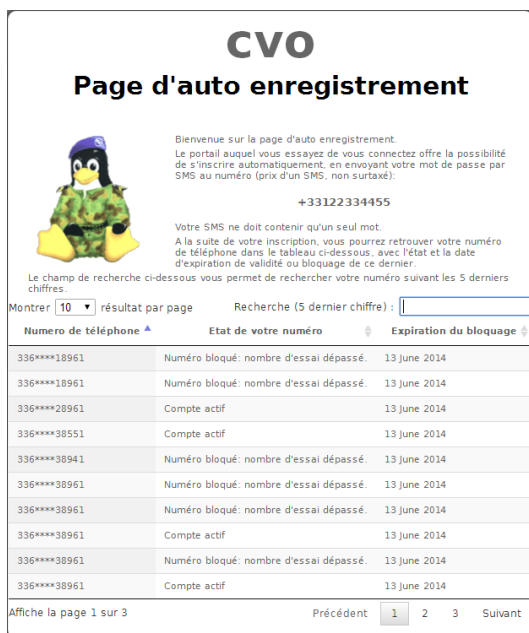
CVO

Page d'auto enregistrement

Bienvenue sur la page d'auto enregistrement.

Le portail auquel vous essayez de vous connectez offre la possibilité de s'inscrire automatiquement, en envoyant votre mot de passe par SMS au numéro (prix d'un SMS, non surtaxé):

+33122334455

Votre SMS ne doit contenir qu'un seul mot.

A la suite de votre inscription, vous pourrez retrouver votre numéro de téléphone dans le tableau ci-dessous, avec l'état et la date d'expiration de validité ou bloquage de ce dernier.

Le champ de recherche ci-dessous vous permet de rechercher votre numéro suivant les 5 derniers chiffres.

Montrer 10 ▾ résultat par page    Recherche (5 dernier chiffre) :

| Numero de téléphone | Etat de votre numéro | Expiration du bloquage |
|---|---|---|
| 336****18961 | Numéro bloqué: nombre d'essai dépassé. | 13 June 2014 |
| 336****18961 | Numéro bloqué: nombre d'essai dépassé. | 13 June 2014 |
| 336****28961 | Compte actif | 13 June 2014 |
| 336****38551 | Compte actif | 13 June 2014 |
| 336****38941 | Numéro bloqué: nombre d'essai dépassé. | 13 June 2014 |
| 336****38961 | Numéro bloqué: nombre d'essai dépassé. | 13 June 2014 |
| 336****38961 | Numéro bloqué: nombre d'essai dépassé. | 13 June 2014 |
| 336****38961 | Compte actif | 13 June 2014 |
| 336****38961 | Numéro bloqué: nombre d'essai dépassé. | 13 June 2014 |
| 336****38961 | Compte actif | 13 June 2014 |

Affiche la page 1 sur 3    Précédent 1 2 3 Suivant